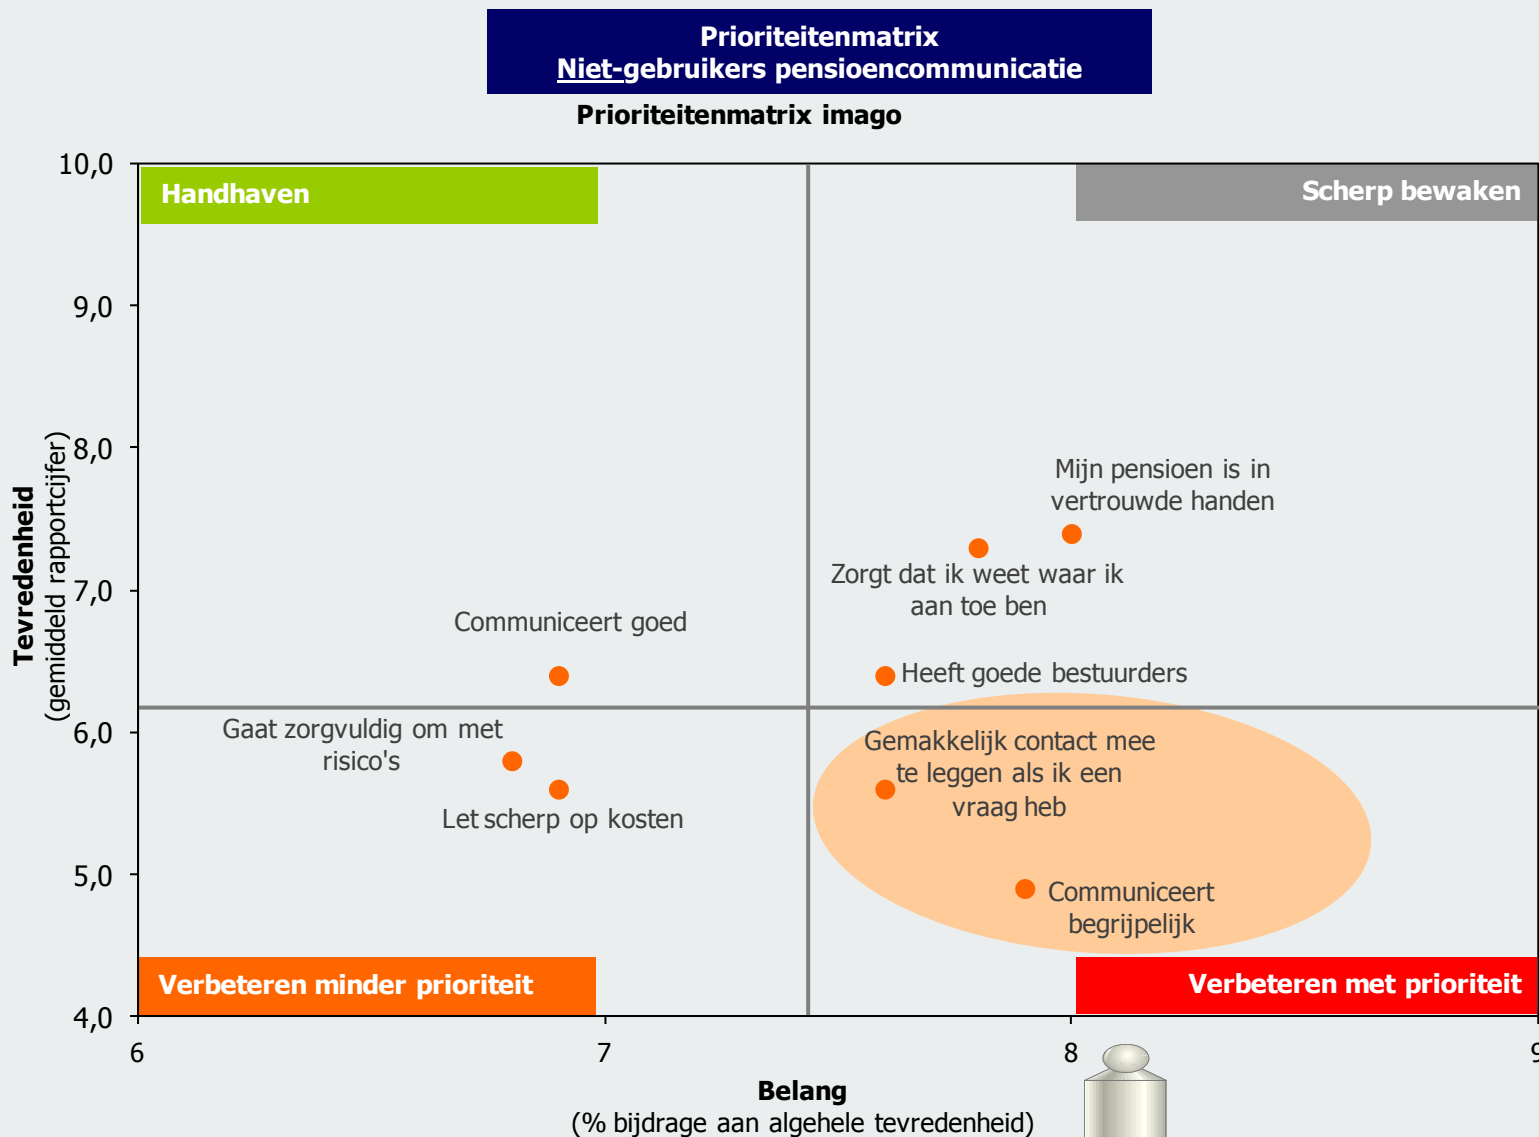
Prioriteitenmatrix
Niet-gebruikers pensioencommunicatie

Prioriteitenmatrix imago

Handhaven

Scherp bewaken

Verbeteren minder prioriteit

Verbeteren met prioriteit

Tevredenheid
(gemiddeld rapportcijfer)

10,0
9,0
8,0
7,0
6,0
5,0
4,0

Mijn pensioen is in vertrouwde handen

Zorgt dat ik weet waar ik aan toe ben

Communiceert goed

Heeft goede bestuurders

Gaat zorgvuldig om met risico's

Gemakkelijk contact mee te leggen als ik een vraag heb

Let scherp op kosten

Communiceert begrijpelijk

6
7
8
9

Belang
(% bijdrage aan algehele tevredenheid)